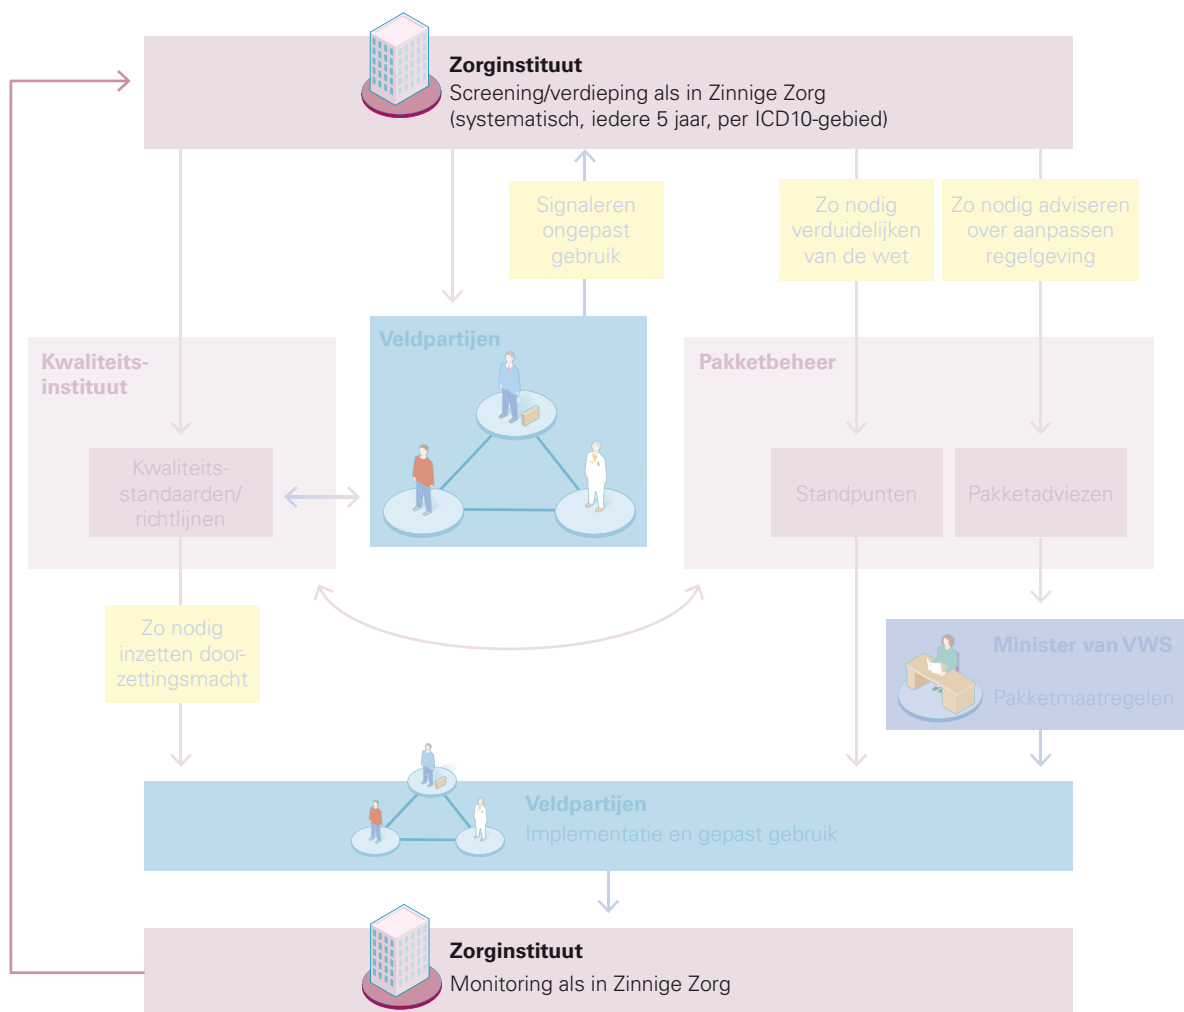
Zorginstituut
Screening/verdieping als in Zinnige Zorg (systematisch, iedere 5 jaar, per ICD10-gebied)

Signaleren ongepast gebruik

Zo nodig verduidelijken van de wet

Zo nodig adviseren over aanpassen regelgeving

Kwaliteitsinstituut

Kwaliteitsstandaarden/ richtlijnen

Veldpartijen

Pakketbeheer

Standpunten

Pakketadviezen

Zo nodig inzetten doorzettingsmacht

Minister van VWS

Pakketmaatregelen

Veldpartijen
Implementatie en gepast gebruik

Zorginstituut
Monitoring als in Zinnige Zorg